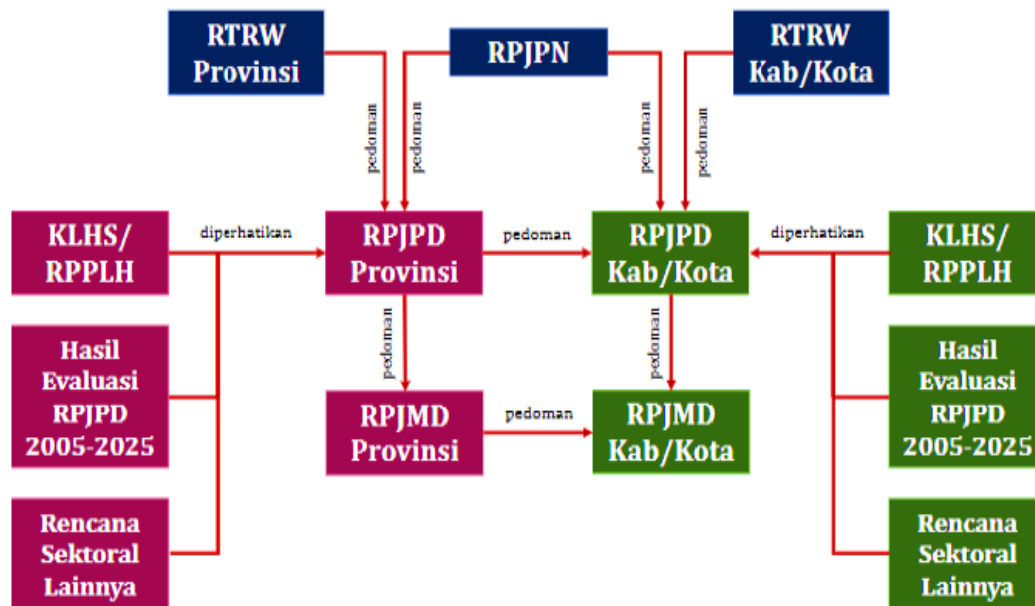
RTRW Provinsi

RPJPN

RTRW Kab/Kota

pedoman

pedoman

pedoman

pedoman

KLHS/ RPPLH

diperhatikan

RPJPD Provinsi

pedoman

RPJPD Kab/Kota

diperhatikan

KLHS/ RPPLH

Hasil Evaluasi RPJPD 2005-2025

pedoman

pedoman

Hasil Evaluasi RPJPD 2005-2025

RPJMD Provinsi

pedoman

RPJMD Kab/Kota

Rencana Sektoral Lainnya

Rencana Sektoral Lainnya